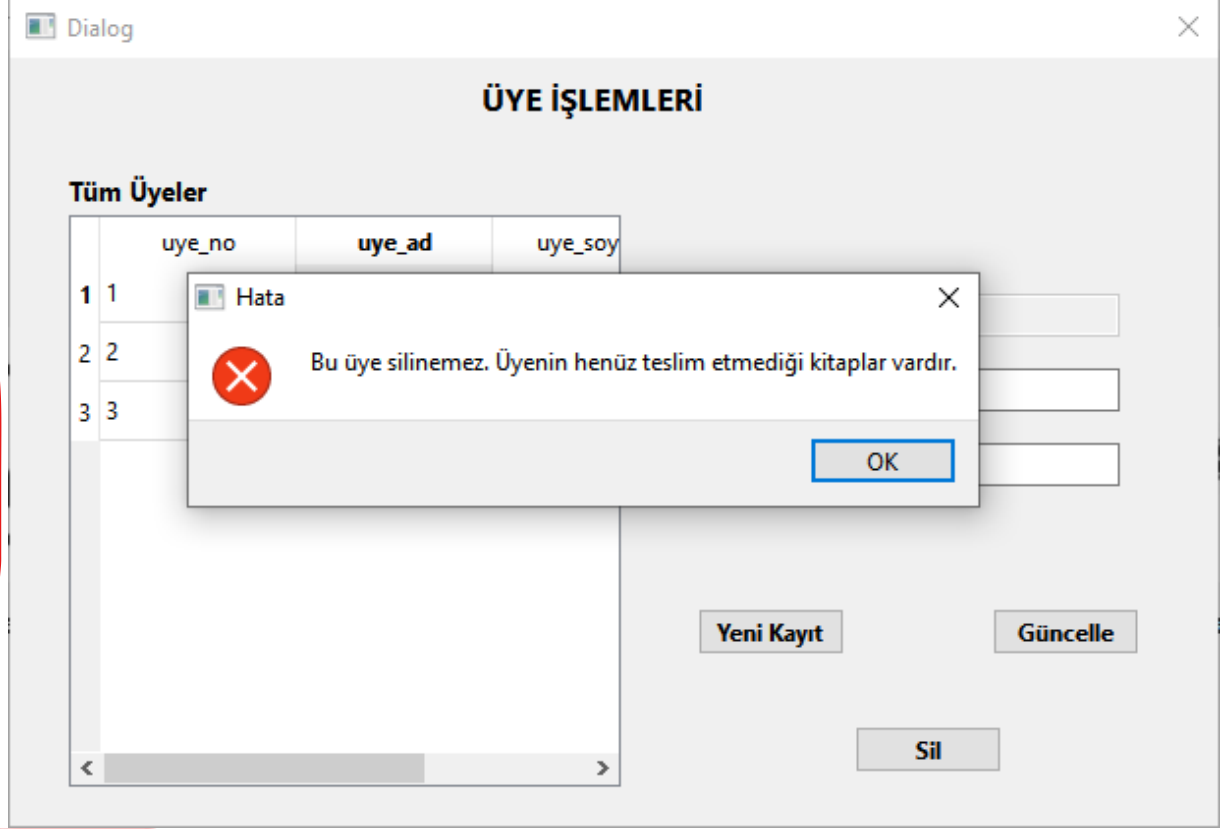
Dialog

ÜYE İŞLEMLERİ

Tüm Üyeler

| | uye_no | uye_ad | uye_soy |
|---|---|---|---|
| 1 | 1 | | |
| 2 | 2 | | |
| 3 | 3 | | |

Hata

Bu üye silinemez. Üyenin henüz teslim etmediği kitaplar vardır.

OK

Yeni Kayıt

Güncelle

Sil